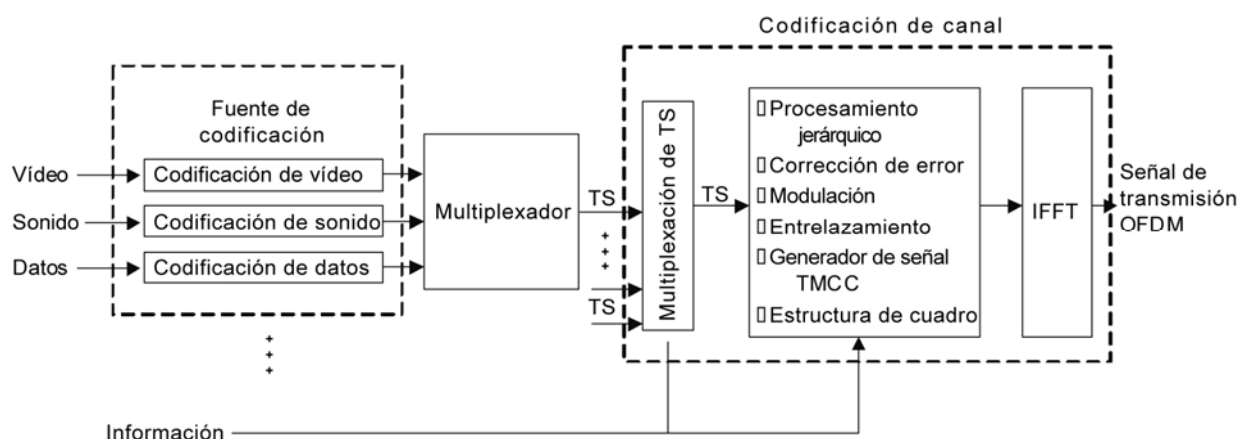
Codificación de canal

Fuente de codificación

Vídeo
Sonido
Datos

Codificación de vídeo
Codificación de sonido
Codificación de datos

Multiplexador

TS
TS
TS

Multiplexación de TS

▯Procesamiento jerárquico
▯Corrección de error
▯Modulación
▯Entrelazamiento
▯Generador de señal TMCC
▯Estructura de cuadro

IFFT

Señal de transmisión OFDM

Información